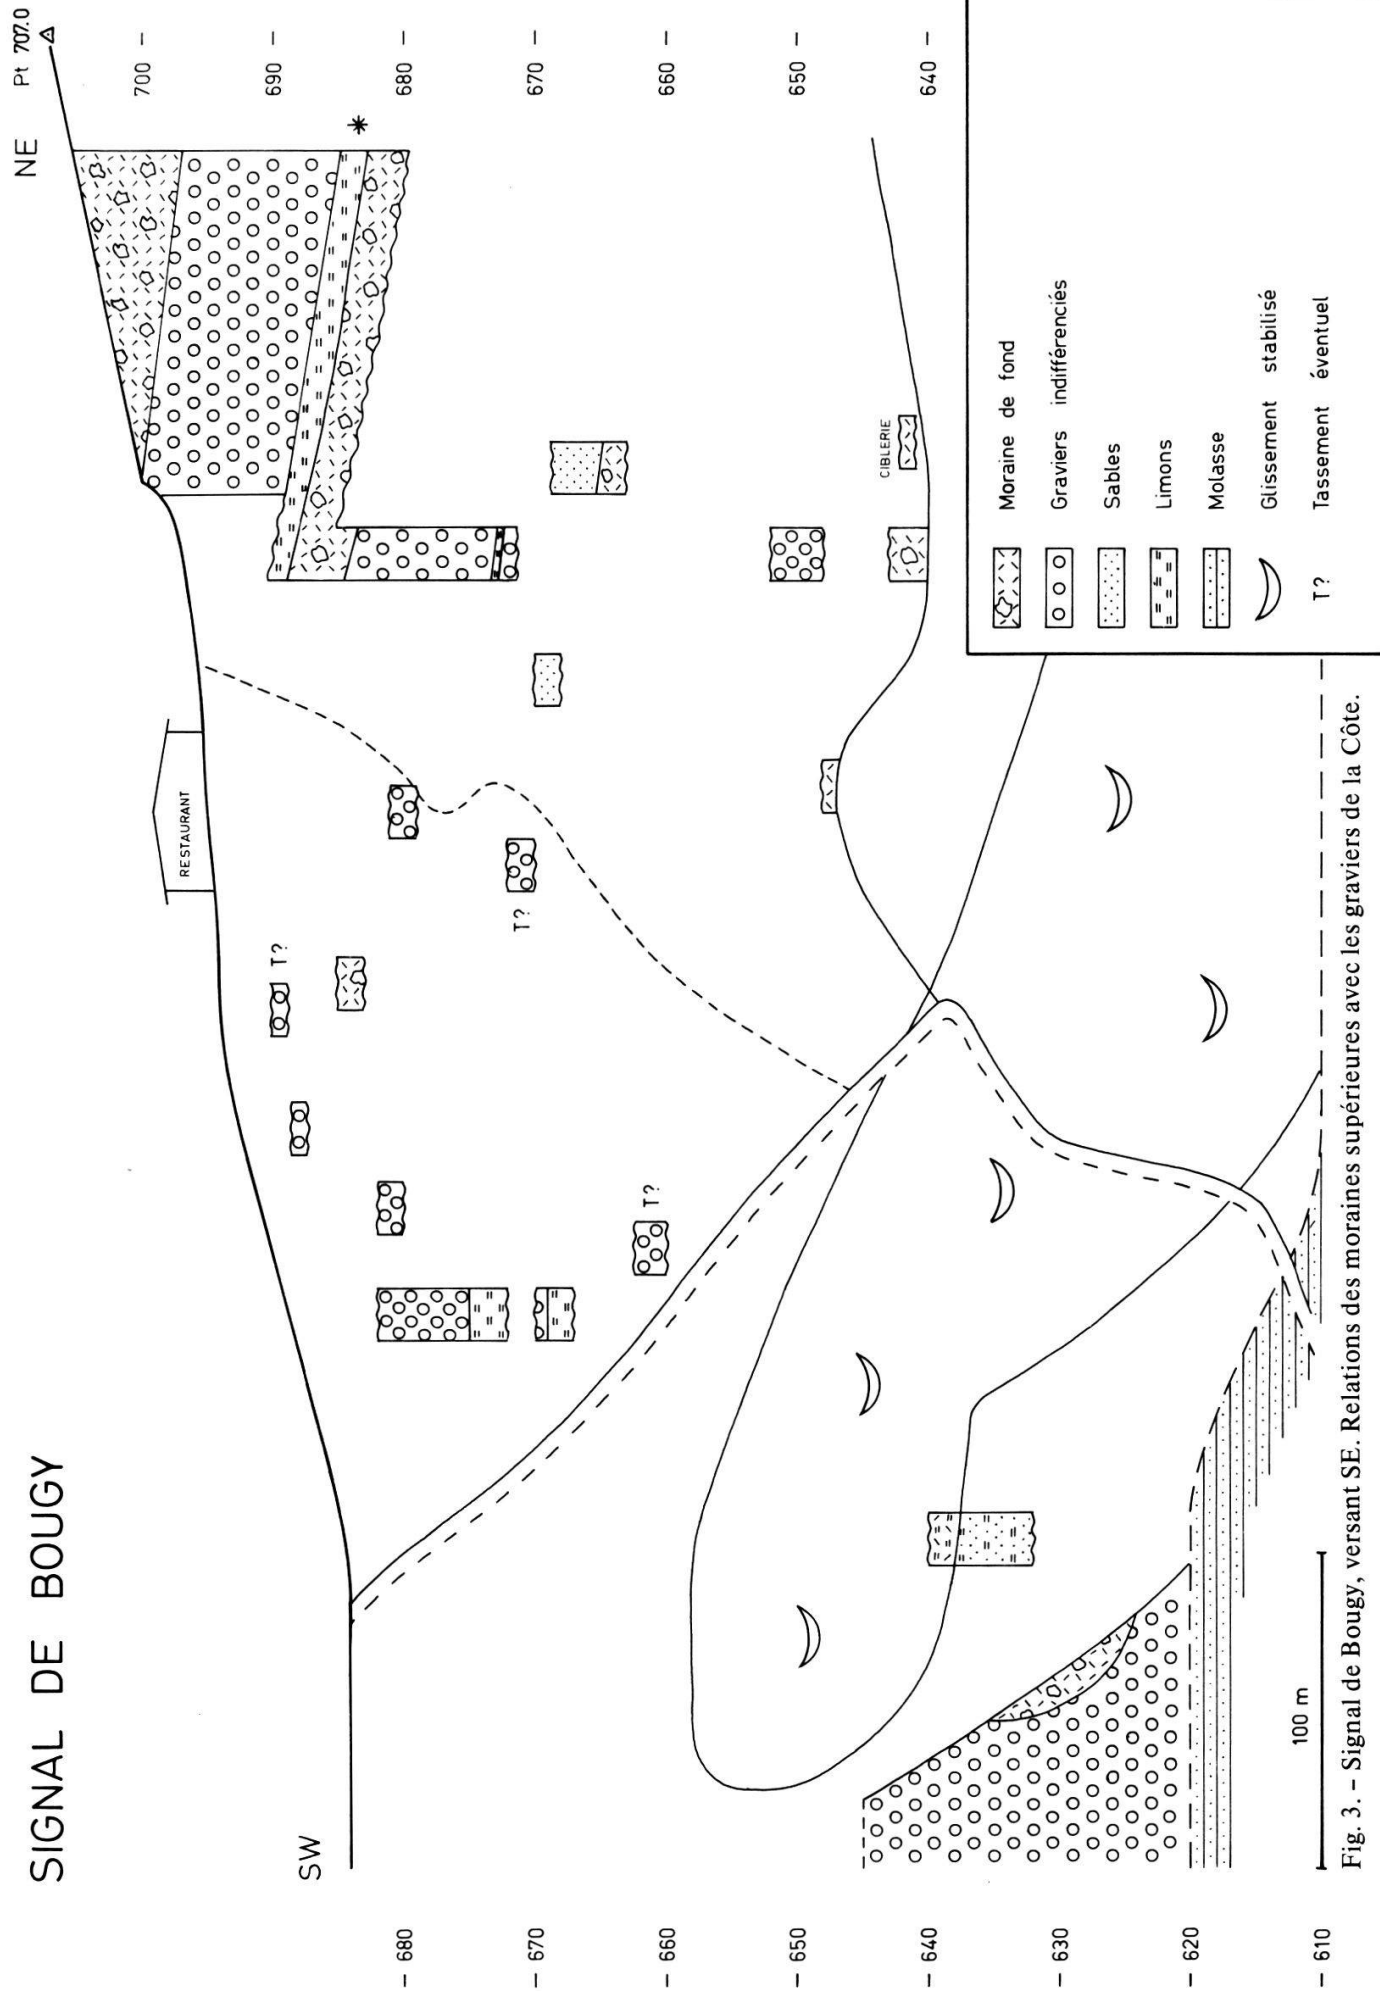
SIGNAL DE BOUGY

SW

NE

Pt 707.0

700

690

680

670

660

650

640

680

670

660

650

640

630

620

610

RESTAURANT

CIBLERIE

T?

T?

T?

T?

100 m

Moraine de fond

Graviers indifférenciés

Sables

Limons

Molasse

Glissement stabilisé

T? Tassement éventuel

Fig. 3. – Signal de Bougy, versant SE. Relations des moraines supérieures avec les graviers de la Côte.